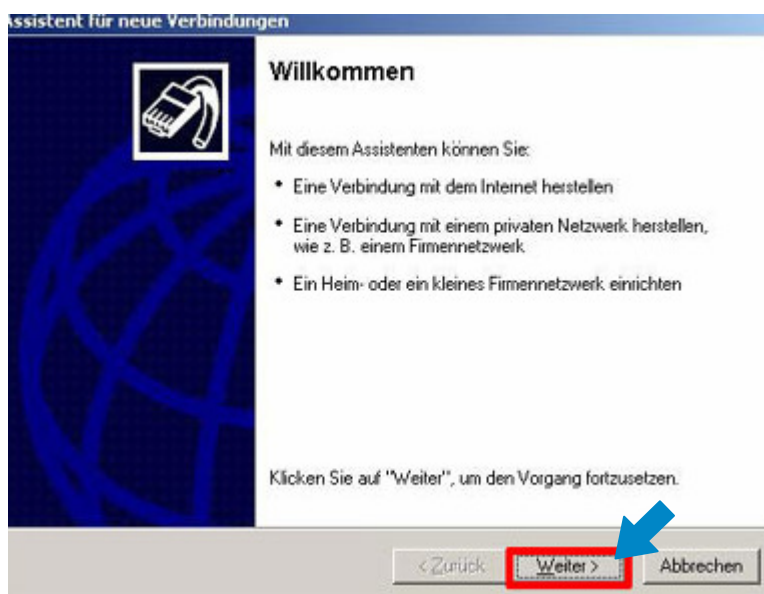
ssistent für neue Verbindungen

Willkommen

Mit diesem Assistenten können Sie:

• Eine Verbindung mit dem Internet herstellen

• Eine Verbindung mit einem privaten Netzwerk herstellen, wie z. B. einem Firmennetzwerk

• Ein Heim- oder ein kleines Firmennetzwerk einrichten

Klicken Sie auf "Weiter", um den Vorgang fortzusetzen.

< Zurück
Weiter >
Abbrechen